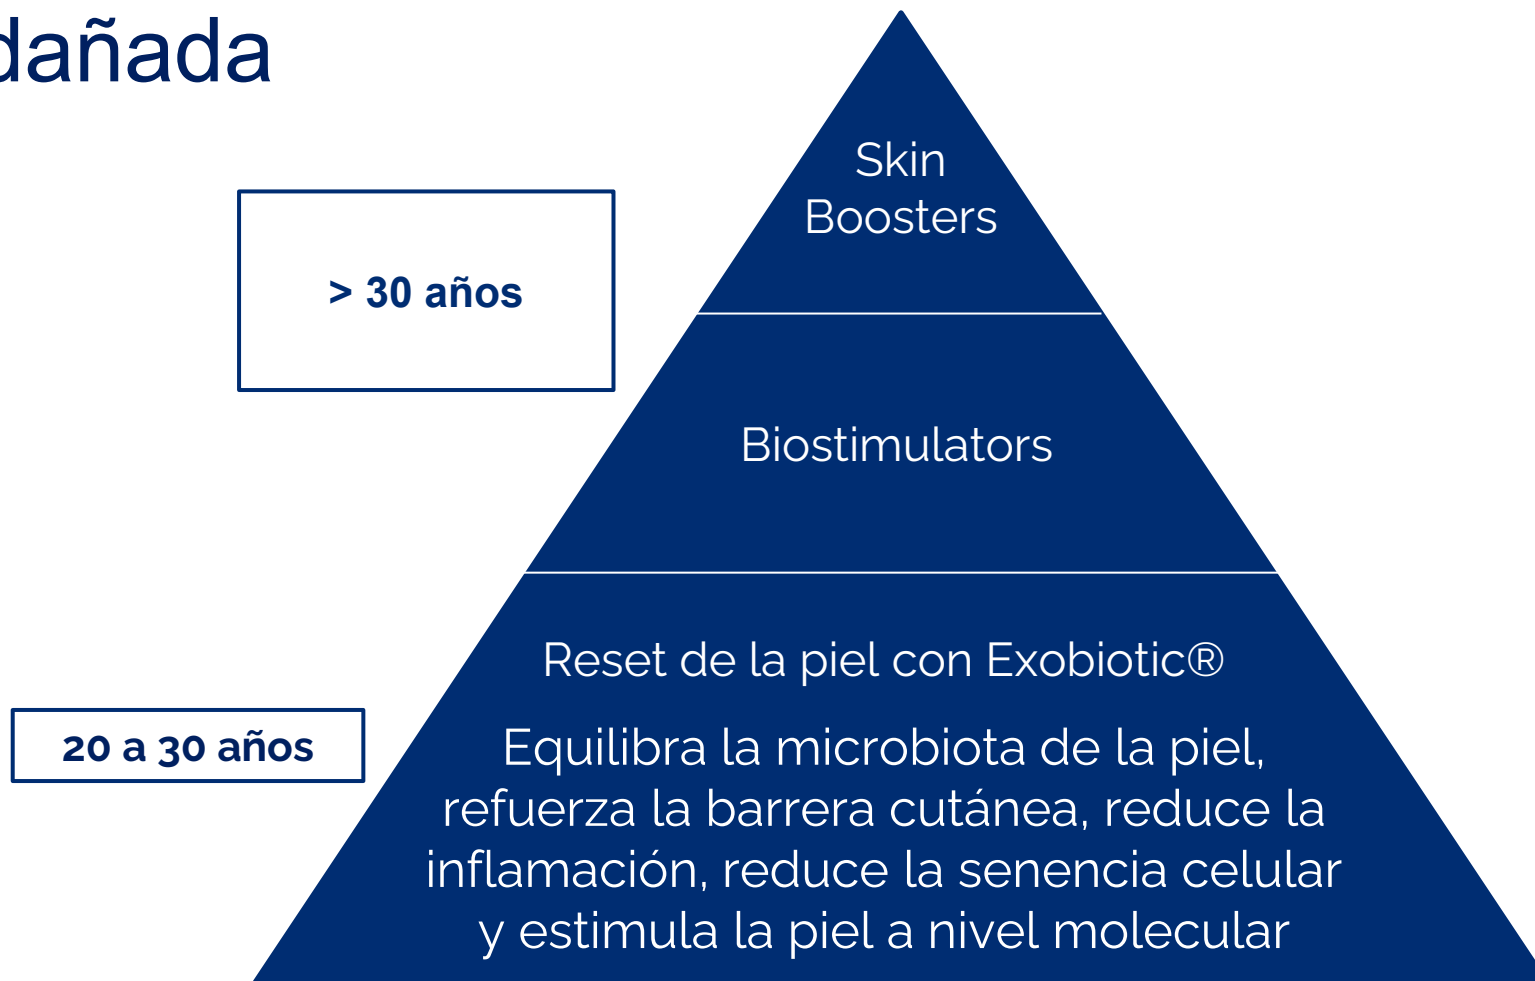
dañada

> 30 años

20 a 30 años

Skin Boosters

Biostimulators

Reset de la piel con Exobiotic®

Equilibra la microbiota de la piel, refuerza la barrera cutánea, reduce la inflamación, reduce la senencia celular y estimula la piel a nivel molecular